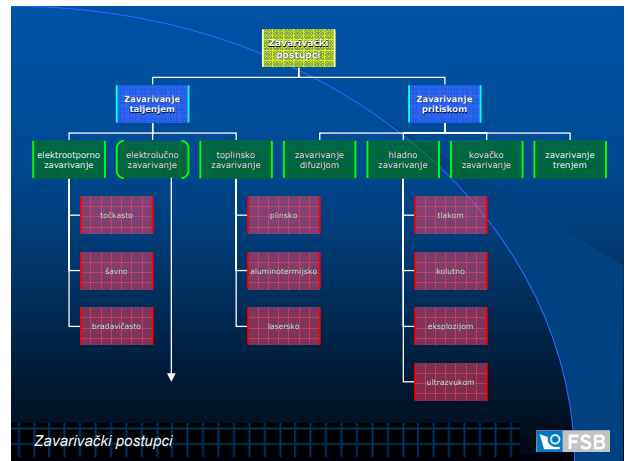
Zavarivački postupci

Zavarivanje taljenjem

Zavarivanje pritiskom

elektrootporno zavarivanje

elektrolučno zavarivanje

toplinsko zavarivanje

zavarivanje difuzijom

hladno zavarivanje

kovačko zavarivanje

zavarivanje trenjem

točkasto

šavno

bradavičasto

plinsko

aluminotermijsko

lasersko

tlakom

kolutno

eksplozijom

ultrazvukom

Zavarivački postupci

FSB